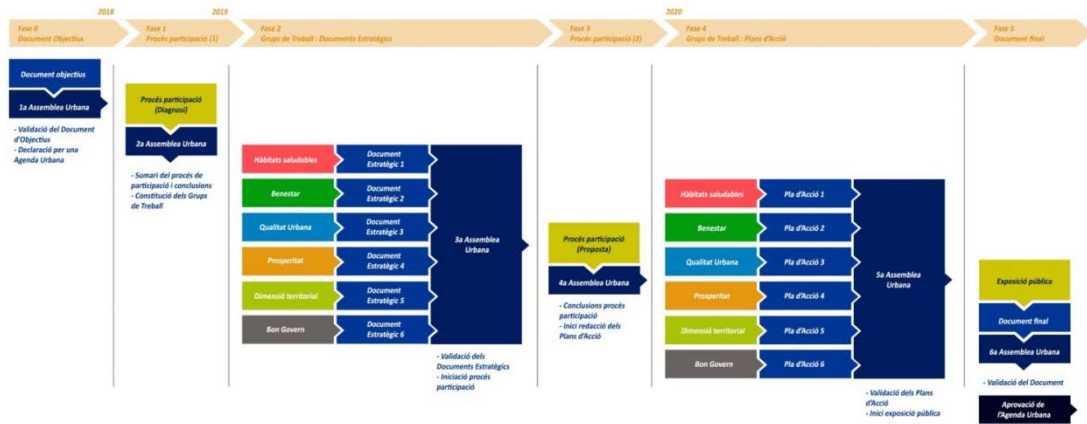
2018
Fase 0
Document Objectius

2019
Fase 1
Procés participació (1)

Fase 2
Grups de Treball : Documents Estratègic

Fase 3
Procés participació (2)

2020
Fase 4
Grups de Treball : Plans d'Acció

Fase 5
Document final

Document objectius
1a Assemblea Urbana
- Validació del Document d'Objectius
- Declaració per una Agenda Urbana

Procés participació (Diagnosi)
2a Assemblea Urbana
- Sumari del procés de participació i conclusions
- Constitució dels Grups de Treball

Hàbitats saludables
Document Estratègic 1
Benestar
Document Estratègic 2
Qualitat Urbana
Document Estratègic 3
Prosperitat
Document Estratègic 4
Dimensió territorial
Document Estratègic 5
Bon Govern
Document Estratègic 6
3a Assemblea Urbana
- Validació dels Documents Estratègics
- Iniciació procés participació

Procés participació (Proposta)
4a Assemblea Urbana
- Conclusions procés participació
- Inici redacció dels Plans d'Acció

Hàbitats saludables
Pla d'Acció 1
Benestar
Pla d'Acció 2
Qualitat Urbana
Pla d'Acció 3
Prosperitat
Pla d'Acció 4
Dimensió territorial
Pla d'Acció 5
Bon Govern
Pla d'Acció 6
5a Assemblea Urbana
- Validació dels Plans d'Acció
- Inici exposició pública

Exposició pública
Document final
6a Assemblea Urbana
- Validació del Document
Aprovació de l'Agenda Urbana